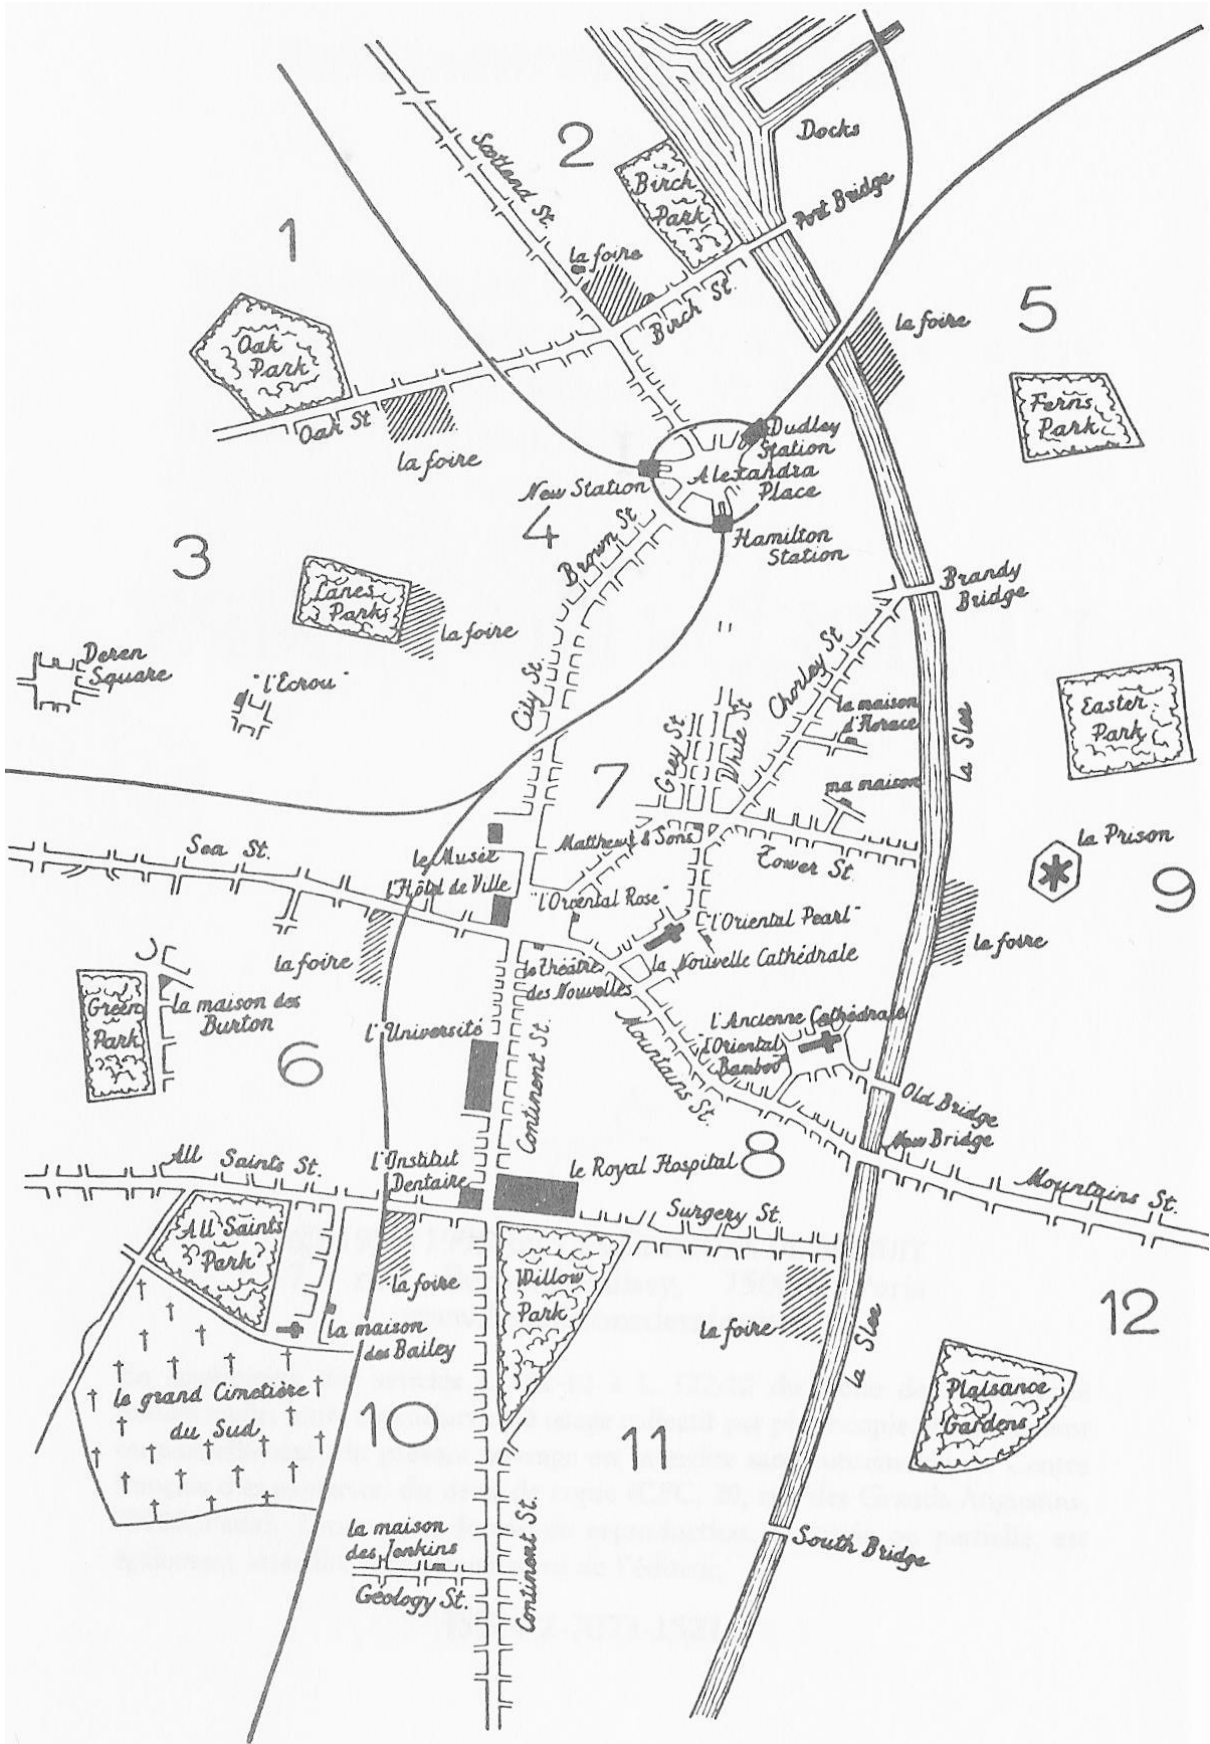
2
Docks
Scotland St.
Birch Park
Port Bridge
1
la foire
Birch St.
la foire
5
Oak Park
Ferns Park
Oak St
Dudley Station
la foire
Alexandra Place
New Station
4
Hamilton Station
3
Brown St.
Lanes Parks
la foire
Brandy Bridge
Deren Square
"l'Ecrou"
City St.
Chorley St.
la maison d'Horace
Easter Park
Grey St
White St
La Slee
7
ma maison
Sea St.
Matthews & Sons
la Prison
le Musée
Tower St
l'Hôtel de Ville
"l'Oriental Rose"
"l'Oriental Pearl"
9
la foire
la Nouvelle Cathédrale
la foire
le Théâtre des Nouvelles
la maison des Burton
Green Park
l'Université
Continent St.
Mountains St.
l'Ancienne Cathédrale
"l'Oriental Bamboo"
6
Old Bridge
New Bridge
All Saints St.
l'Institut Dentaire
le Royal Hospital
8
Mountains St.
Surgery St.
All Saints Park
la foire
Willow Park
la foire
12
La Slee
la maison des Bailey
Plaisance Gardens
le grand Cimetière du Sud
10
11
la maison des Jenkins
South Bridge
Geology St.
Continent St.